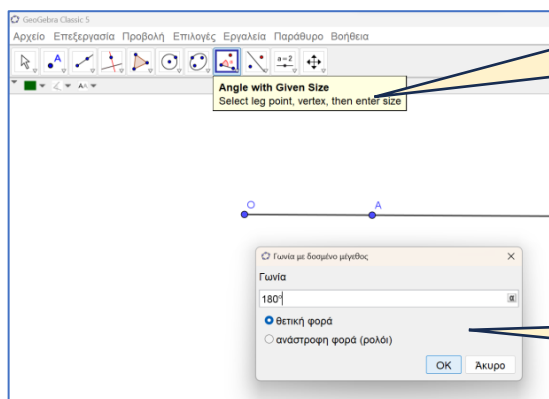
GeoGebra Classic 5

Αρχείο Επεξεργασία Προβολή Επιλογές Εργαλεία Παράθυρο Βοήθεια

a=2

Angle with Given Size
Select leg point, vertex, then enter size

O
A

Γωνία με δοσμένο μέγεθος
Γωνία
180°
α
θετική φορά
ανάστροφη φορά (ρολόι)
OK
Άκυρο